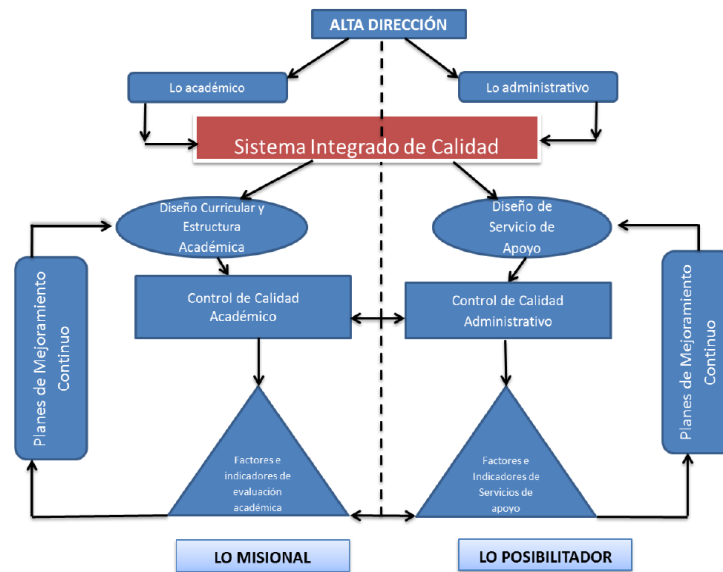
ALTA DIRECCIÓN

Lo académico

Lo administrativo

Sistema Integrado de Calidad

Diseño Curricular y Estructura Académica

Diseño de Servicio de Apoyo

Planes de Mejoramiento Continuo

Control de Calidad Académico

Control de Calidad Administrativo

Planes de Mejoramiento Continuo

Factores e indicadores de evaluación académica

Factores e Indicadores de Servicios de apoyo

LO MISIONAL

LO POSIBILITADOR